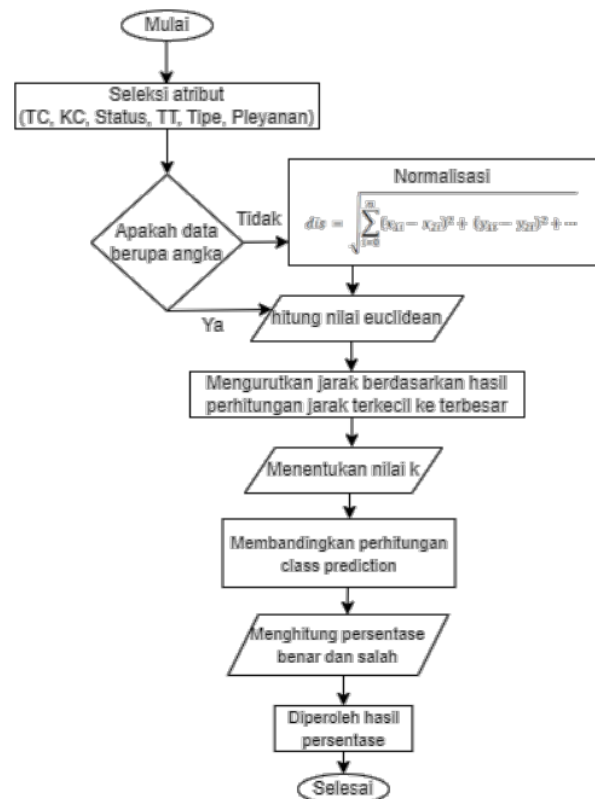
Mulai

Seleksi atribut (TC, KC, Status, TT, Tipe, Pleyanan)

Apakah data berupa angka

Tidak

Normalisasi

$dis = \sqrt{\sum_{i=0}^{m} (x_{1i} - x_{2i})^2 + (y_{1i} - y_{2i})^2 + \cdots}$

Ya

hitung nilai euclidean

Mengurutkan jarak berdasarkan hasil perhitungan jarak terkecil ke terbesar

Menentukan nilai k

Membandingkan perhitungan class prediction

Menghitung persentase benar dan salah

Diperoleh hasil persentase

Selesai